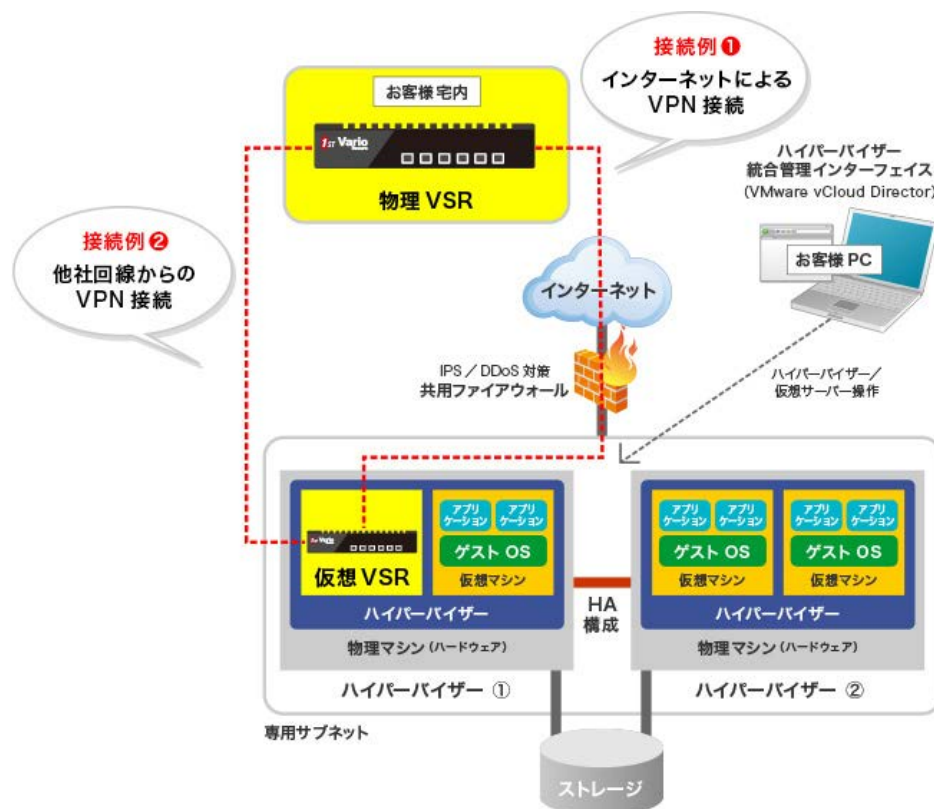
接続例❶
インターネットによる
VPN 接続

お客様宅内

1ST Vario

物理 VSR

接続例❷
他社回線からの
VPN 接続

ハイパーバイザー
統合管理インターフェイス
(VMware vCloud Director)

お客様 PC

インターネット

IPS / DDoS 対策
共用ファイアウォール

ハイパーバイザー/
仮想サーバー操作

アプリケーション
アプリケーション
ゲスト OS
仮想マシン

仮想 VSR

ハイパーバイザー

物理マシン (ハードウェア)

ハイパーバイザー ①

HA
構成

アプリケーション
アプリケーション
ゲスト OS
仮想マシン

アプリケーション
アプリケーション
ゲスト OS
仮想マシン

ハイパーバイザー

物理マシン (ハードウェア)

ハイパーバイザー ②

専用サブネット

ストレージ